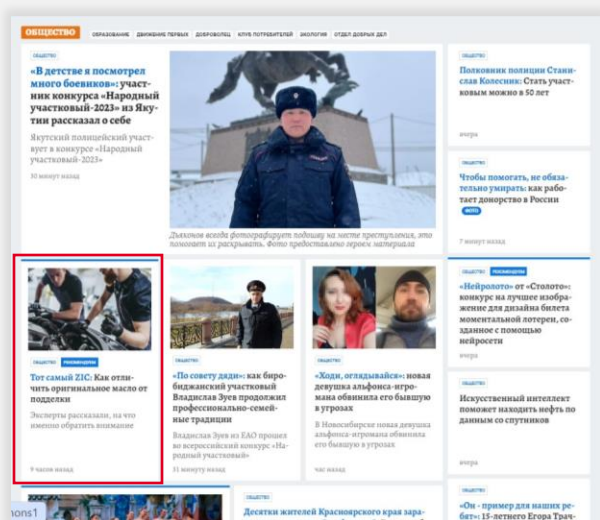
ОБЩЕСТВО ОБРАЗОВАНИЕ ДВИЖЕНИЕ ПЕРВЫХ ДОБРОВОЛЕЦ КЛУБ ПОТРЕБИТЕЛЕЙ ЭКОЛОГИЯ ОТДЕЛ ДОБРЫХ ДЕЛ

ОБЩЕСТВО

«В детстве я посмотрел много боевиков»: участник конкурса «Народный участковый-2023» из Якутии рассказал о себе

Якутский полицейский участвует в конкурсе «Народный участковый-2023»

30 минут назад

Дьяконов всегда фотографирует подошву на месте преступления, это помогает их раскрывать. Фото предоставлено героем материала

ОБЩЕСТВО

Полковник полиции Станислав Колесник: участковым можно в 50 лет

вчера

ОБЩЕСТВО

Чтобы помогать, не обязательно умирать: как работает донорство в России

ФОТО

7 минут назад

ОБЩЕСТВО РЕКЛАМА

Тот самый ZIC: Как отличить оригинальное масло от подделки

Эксперты рассказали, на что именно обратить внимание

9 часов назад

ОБЩЕСТВО

«По совету дяди»: как биробиджанский участковый Владислав Зуев продолжил профессионально-семейные традиции

Владислав Зуев из ЕАО прошел во всероссийский конкурс «Народный участковый»

31 минуту назад

ОБЩЕСТВО

«Ходи, оглядывайся»: новая девушка альфонса-игромана обвинила его бывшую в угрозах

В Новосибирске новая девушка альфонса-игромана обвинила его бывшую в угрозах

час назад

ОБЩЕСТВО РЕКЛАМА

«Нейролото» от «Столото»: конкурс на лучшее изображение для дизайна билета моментальной лотереи, созданное с помощью нейросети

вчера

ОБЩЕСТВО

Искусственный интеллект поможет находить нефть по данным со спутников

вчера

ОБЩЕСТВО

Десятки жителей Красноярского края за-

ОБЩЕСТВО

«Он - пример для наших ребят»: 15-летнего Егора Трач-

nons1